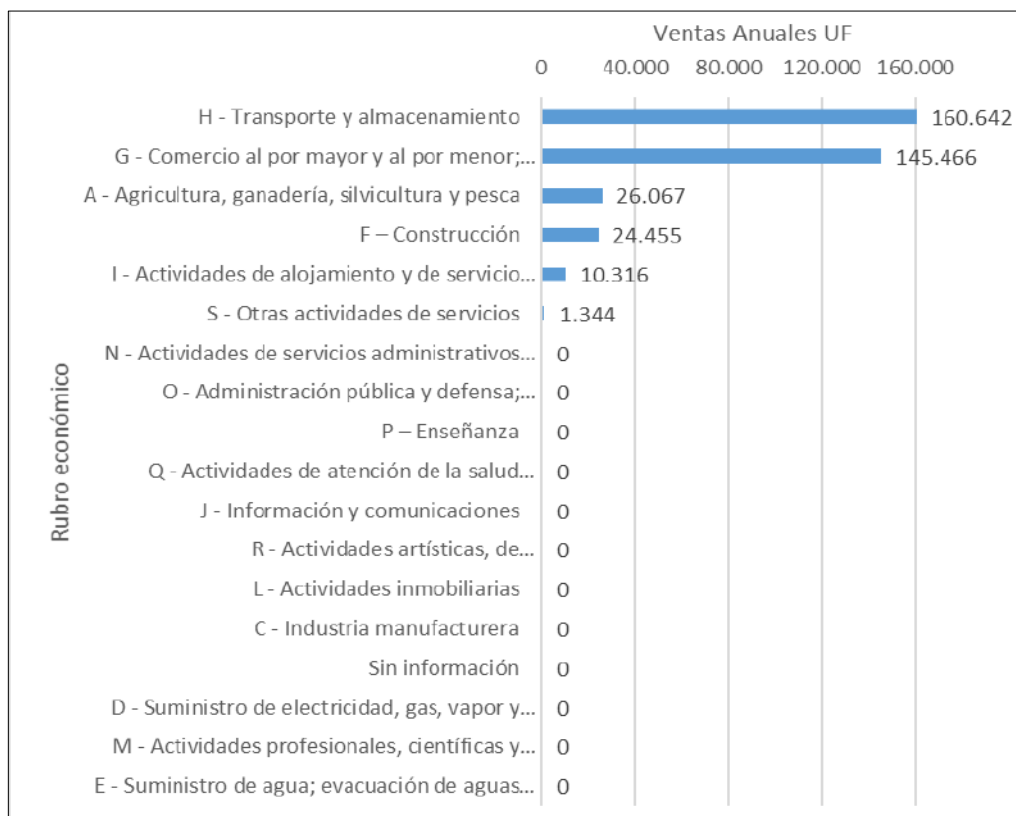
Ventas Anuales UF

0 40.000 80.000 120.000 160.000

Rubro económico

| Rubro | Ventas Anuales UF |
|---|---|
| H - Transporte y almacenamiento | 160.642 |
| G - Comercio al por mayor y al por menor;... | 145.466 |
| A - Agricultura, ganadería, silvicultura y pesca | 26.067 |
| F – Construcción | 24.455 |
| I - Actividades de alojamiento y de servicio... | 10.316 |
| S - Otras actividades de servicios | 1.344 |
| N - Actividades de servicios administrativos... | 0 |
| O - Administración pública y defensa;... | 0 |
| P – Enseñanza | 0 |
| Q - Actividades de atención de la salud... | 0 |
| J - Información y comunicaciones | 0 |
| R - Actividades artísticas, de... | 0 |
| L - Actividades inmobiliarias | 0 |
| C - Industria manufacturera | 0 |
| Sin información | 0 |
| D - Suministro de electricidad, gas, vapor y... | 0 |
| M - Actividades profesionales, científicas y... | 0 |
| E - Suministro de agua; evacuación de aguas... | 0 |